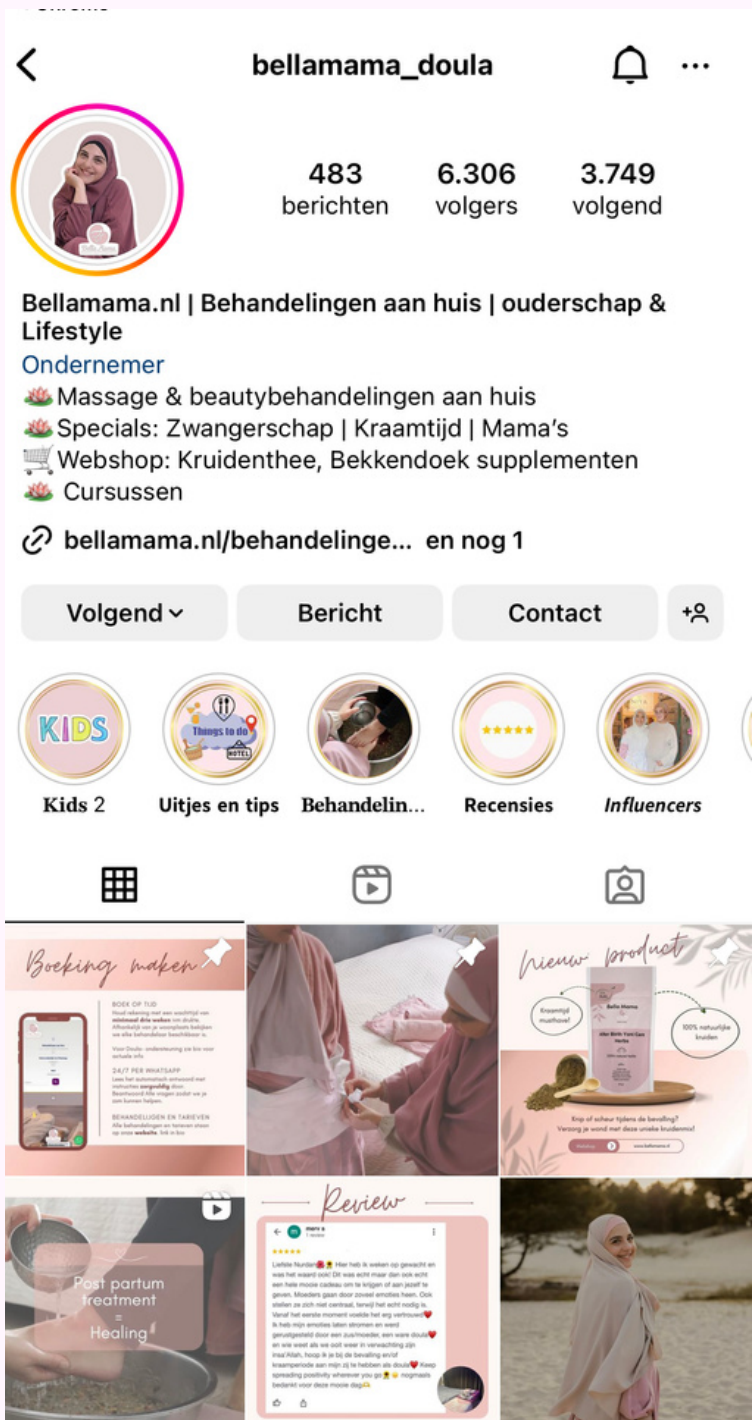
bellamama_doula

483 berichten
6.306 volgers
3.749 volgend

Bellamama.nl | Behandelingen aan huis | ouderschap & Lifestyle
Ondernemer
🪷Massage & beautybehandelingen aan huis
🪷Specials: Zwangerschap | Kraamtijd | Mama's
🛒Webshop: Kruidenthee, Bekkendoek supplementen
🪷 Cursussen

bellamama.nl/behandelinge... en nog 1

Volgend
Bericht
Contact

KIDS
Things to do
HOTEL
Kids 2
Uitjes en tips
Behandelin...
Recensies
Influencers

Boeking maken
BOEK OP TIJD
24/7 PER WHATSAPP
BEHANDELINGEN EN TARIEVEN

nieuw product
Kraamtijd musthave!
100% natuurlijke kruiden
Bella Mama
Knip of scheur tijdens de bevalling? Verzorg je wond met deze unieke kruidenmix!
www.bellamama.nl

Post partum treatment = Healing

Review
marv s
Liefste Nurdan Hier heb ik weken op gewacht en was het waard ook! Dit was echt maar dan ook echt een hele mooie cadeau om te krijgen of aan jezelf te geven. Moeders gaan door zoveel emoties heen. Ook stellen ze zich niet centraal, terwijl het echt nodig is. Vanaf het eerste moment voelde het erg vertrouwd Ik heb mijn emoties laten stromen en werd gerustgesteld door een zus/moeder, een ware doula en wie weet kan ik ook weer in verwachting zijn insa'Allah, hoop ik je bij de bevalling en/of kraamperiode aan mijn zij te hebben als doula Keep spreading positivity wherever you go nogmaals bedankt voor deze mooie dag